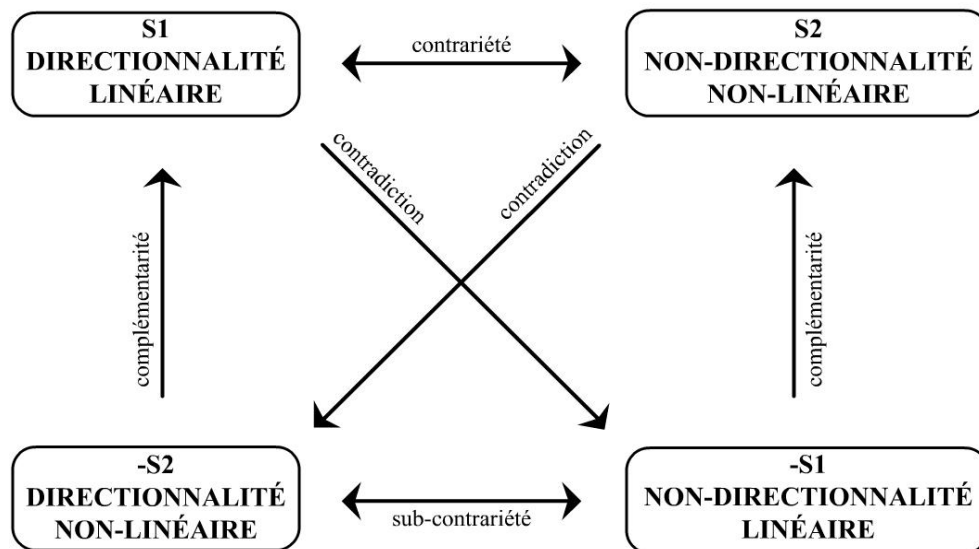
S1
DIRECTIONNALITÉ
LINÉAIRE

contrariété

S2
NON-DIRECTIONNALITÉ
NON-LINÉAIRE

contradiction

contradiction

complémentarité

complémentarité

-S2
DIRECTIONNALITÉ
NON-LINÉAIRE

sub-contrariété

-S1
NON-DIRECTIONNALITÉ
LINÉAIRE